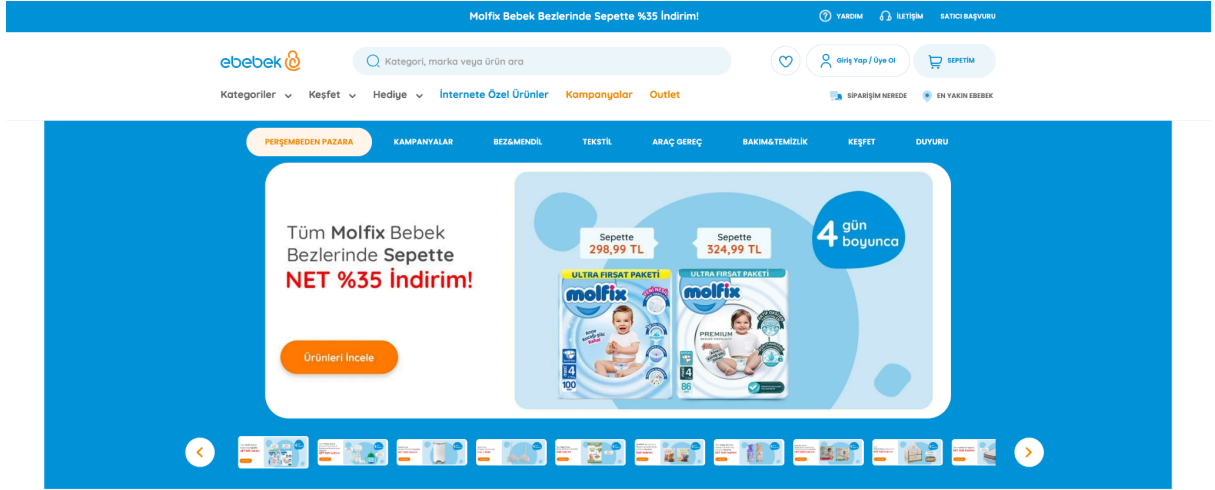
Molfix Bebek Bezlerinde Sepette %35 İndirim!

YARDIM İLETİŞİM SATICI BAŞVURU

ebebek

Kategori, marka veya ürün ara

Giriş Yap / Üye Ol

SEPETİM

Kategoriler Keşfet Hediye İnternete Özel Ürünler Kampanyalar Outlet

SİPARİŞİM NEREDE EN YAKIN EBEBEK

PERŞEMBEDEN PAZARA KAMPANYALAR BEZ&MENDİL TEKSTİL ARAÇ GEREÇ BAKIM&TEMİZLİK KEŞFET DUYURU

Tüm Molfix Bebek Bezlerinde Sepette NET %35 İndirim!

Ürünleri İncele

Sepette 298,99 TL

Sepette 324,99 TL

4 gün boyunca

ULTRA FIRSAT PAKETİ

molfix

4

100

ULTRA FIRSAT PAKETİ

molfix

PREMIUM

4

86